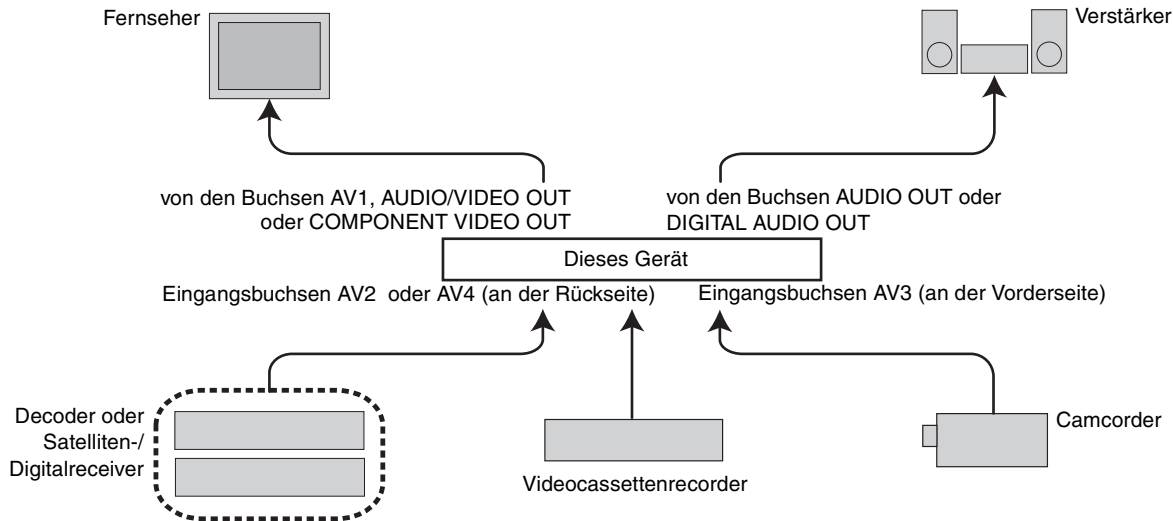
Fernseher

Verstärker

von den Buchsen AV1, AUDIO/VIDEO OUT oder COMPONENT VIDEO OUT

von den Buchsen AUDIO OUT oder DIGITAL AUDIO OUT

Dieses Gerät

Eingangsbuchsen AV2 oder AV4 (an der Rückseite)

Eingangsbuchsen AV3 (an der Vorderseite)

Decoder oder Satelliten-/ Digitalreceiver

Videocassettenrecorder

Camcorder